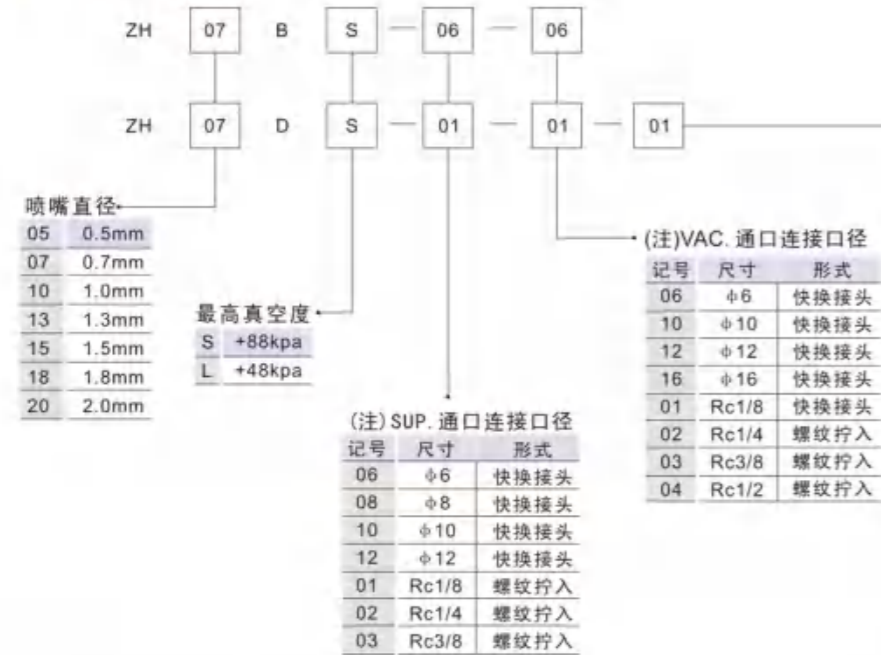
ZH 07 B S — 06 — 06

ZH 07 D S — 01 — 01 — 01

喷嘴直径

| 05 | 0.5mm |
|---|---|
| 07 | 0.7mm |
| 10 | 1.0mm |
| 13 | 1.3mm |
| 15 | 1.5mm |
| 18 | 1.8mm |
| 20 | 2.0mm |

最高真空度

| S | +88kpa |
|---|---|
| L | +48kpa |

(注)SUP. 通口连接口径

| 记号 | 尺寸 | 形式 |
|---|---|---|
| 06 | ϕ6 | 快换接头 |
| 08 | ϕ8 | 快换接头 |
| 10 | ϕ10 | 快换接头 |
| 12 | ϕ12 | 快换接头 |
| 01 | Rc1/8 | 螺纹拧入 |
| 02 | Rc1/4 | 螺纹拧入 |
| 03 | Rc3/8 | 螺纹拧入 |

(注)VAC. 通口连接口径

| 记号 | 尺寸 | 形式 |
|---|---|---|
| 06 | ϕ6 | 快换接头 |
| 10 | ϕ10 | 快换接头 |
| 12 | ϕ12 | 快换接头 |
| 16 | ϕ16 | 快换接头 |
| 01 | Rc1/8 | 快换接头 |
| 02 | Rc1/4 | 螺纹拧入 |
| 03 | Rc3/8 | 螺纹拧入 |
| 04 | Rc1/2 | 螺纹拧入 |